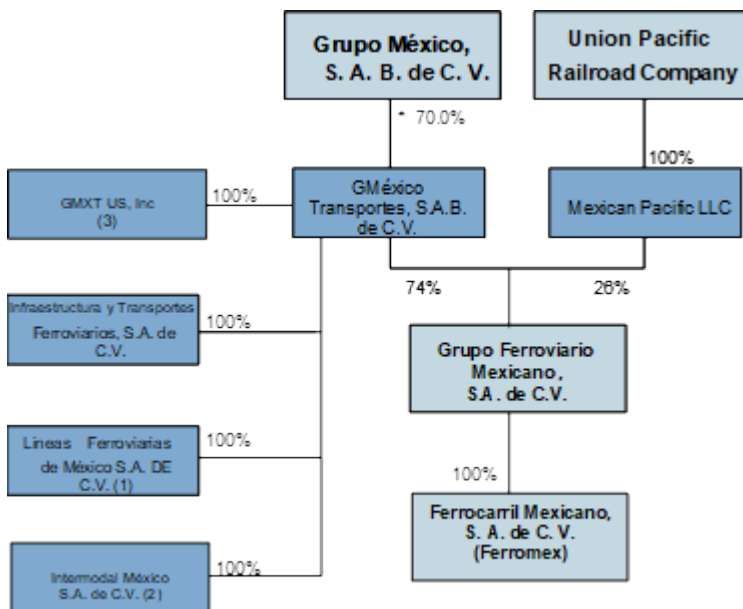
Grupo México, S. A. B. de C. V.

Union Pacific Railroad Company

* 70.0%

100%

GMXT US, Inc (3)

100%

GMéxico Transportes, S.A.B. de C.V.

Mexican Pacific LLC

74%

26%

Infraestructura y Transportes Ferroviarios, S.A. de C.V.

100%

Grupo Ferroviario Mexicano, S.A. de C.V.

Lineas Ferroviarias de México S.A. DE C.V. (1)

100%

100%

Ferrocarril Mexicano, S. A. de C. V. (Ferromex)

Intermodal México S.A. de C.V. (2)

100%